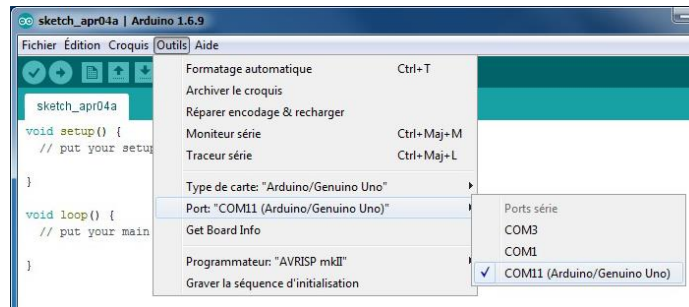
sketch_apr04a | Arduino 1.6.9

Fichier Édition Croquis Outils Aide

sketch_apr04a

void setup() {
  // put your setup

}

void loop() {
  // put your main

}

Formatage automatique Ctrl+T
Archiver le croquis
Réparer encodage & recharger
Moniteur série Ctrl+Maj+M
Traceur série Ctrl+Maj+L
Type de carte: "Arduino/Genuino Uno"
Port: "COM11 (Arduino/Genuino Uno)"
Get Board Info
Programmateur: "AVRISP mkII"
Graver la séquence d'initialisation

Ports série
COM3
COM1
✓ COM11 (Arduino/Genuino Uno)